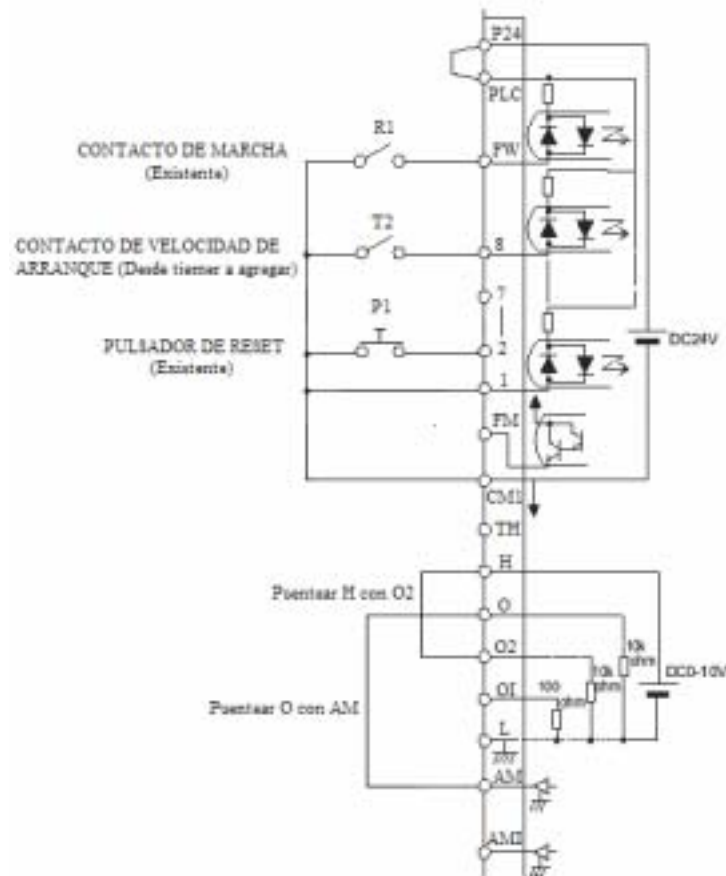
P24
PLC
R1
CONTACTO DE MARCHA
(Existente)
FW
T2
CONTACTO DE VELOCIDAD DE ARRANQUE (Desde tiemer a agregar)
8
7
P1
PULSADOR DE RESET
(Existente)
2
1
DC24V
FM
CM1
TH
H
Puentear H con O2
O
O2
10k ohm
DC0-10V
OI
100 ohm
10k ohm
Puentear O con AM
L
AM
AMI